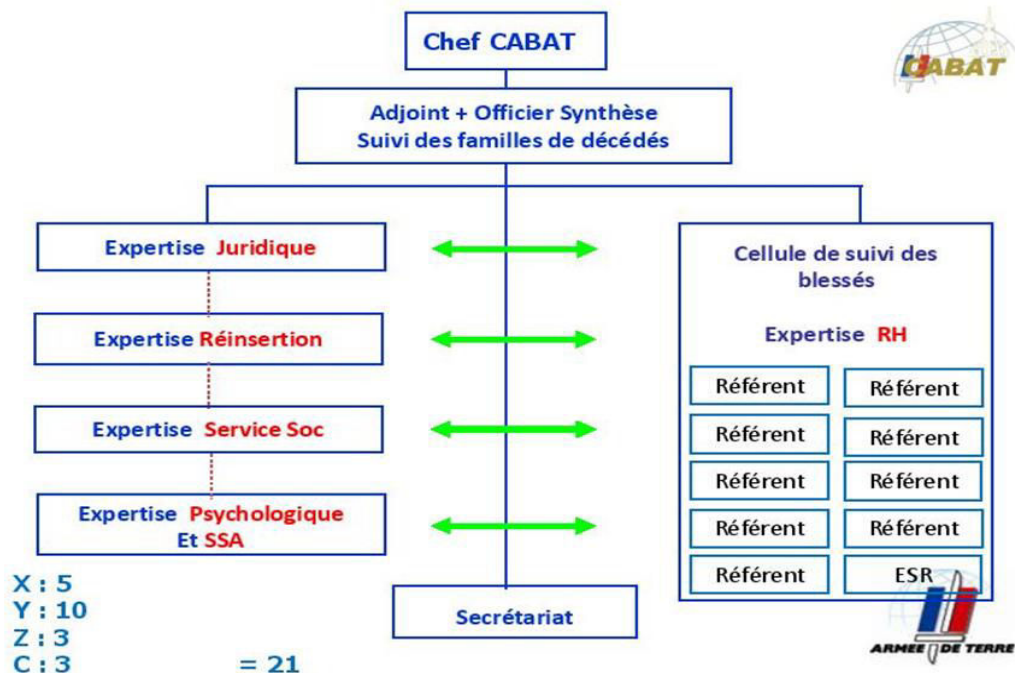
CABAT

Chef CABAT

Adjoint + Officier Synthèse
Suivi des familles de décédés

Expertise Juridique

Expertise Réinsertion

Expertise Service Soc

Expertise Psychologique Et SSA

Cellule de suivi des blessés

Expertise RH

| Référent | Référent |
|---|---|
| Référent | Référent |
| Référent | Référent |
| Référent | Référent |
| Référent | ESR |

Secrétariat

X : 5
Y : 10
Z : 3
C : 3 = 21

ARMEE DE TERRE